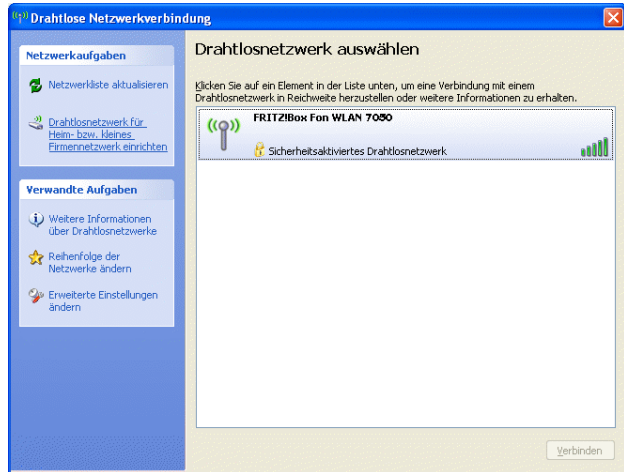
Drahtlose Netzwerkverbindung

Netzwerkaufgaben

Netzwerkliste aktualisieren

Drahtlosnetzwerk für Heim- bzw. kleines Firmennetzwerk einrichten

Verwandte Aufgaben

Weitere Informationen über Drahtlosnetzwerke

Reihenfolge der Netzwerke ändern

Erweiterte Einstellungen ändern

Drahtlosnetzwerk auswählen

Klicken Sie auf ein Element in der Liste unten, um eine Verbindung mit einem Drahtlosnetzwerk in Reichweite herzustellen oder weitere Informationen zu erhalten.

FRITZ!Box Fon WLAN 7050

Sicherheitsaktiviertes Drahtlosnetzwerk

Verbinden